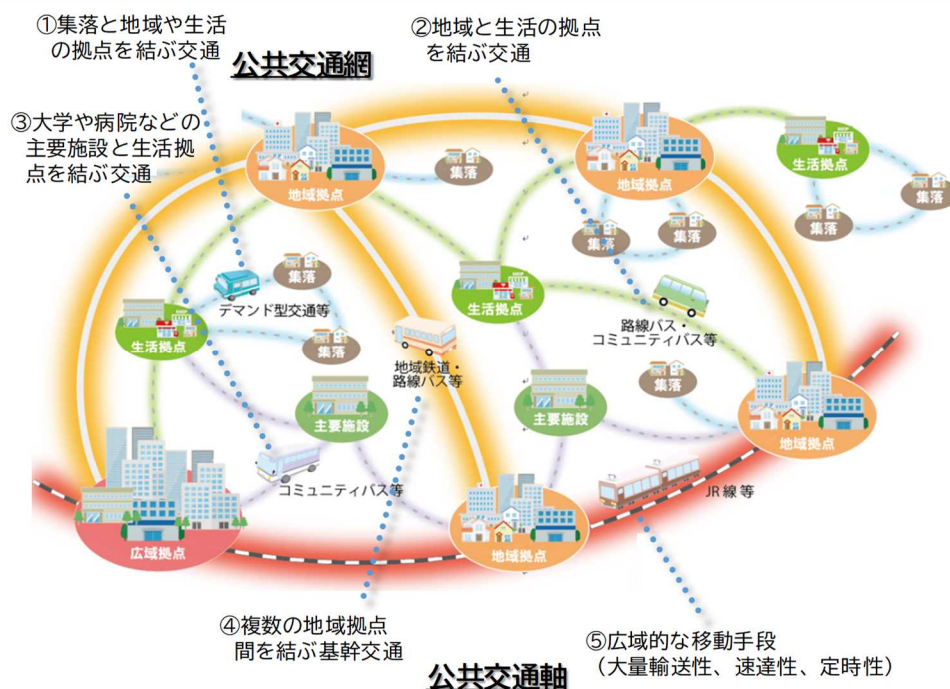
①集落と地域や生活の拠点を結ぶ交通

公共交通網

②地域と生活の拠点を結ぶ交通

③大学や病院などの主要施設と生活拠点を結ぶ交通

地域拠点

集落

地域拠点

生活拠点

集落

集落

集落

集落

デマンド型交通等

生活拠点

路線バス・コミュニティバス等

生活拠点

集落

地域鉄道・路線バス等

集落

主要施設

主要施設

地域拠点

コミュニティバス等

JR線等

広域拠点

地域拠点

④複数の地域拠点間を結ぶ基幹交通

⑤広域的な移動手段（大量輸送性、速達性、定時性）

公共交通軸